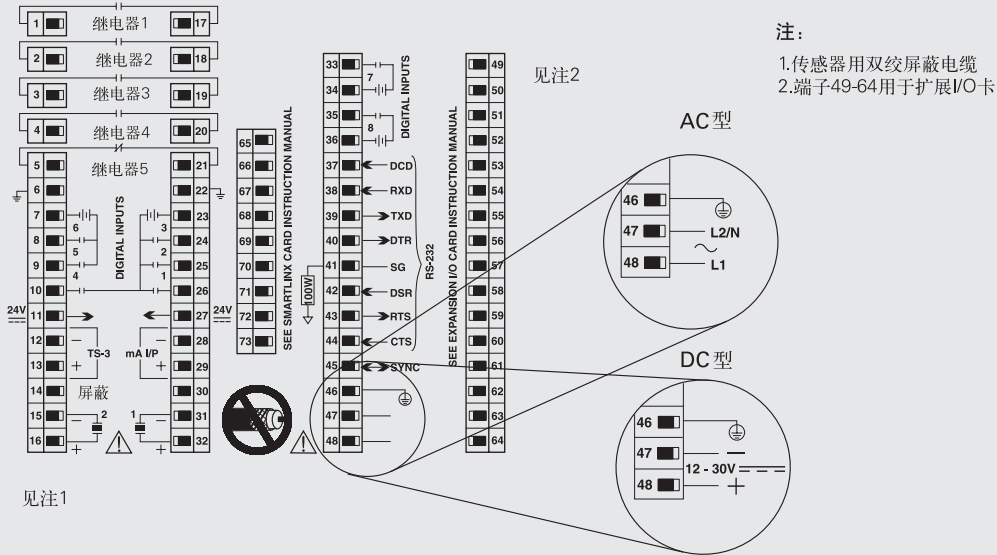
1 继电器1 17
2 继电器2 18
3 继电器3 19
4 继电器4 20
5 继电器5 21
6 22
7 23
8 24
9 25
10 26
11 27
12 28
13 29
14 30
15 31
16 32

6
5
4
3
2
1
DIGITAL INPUTS
24V
24V
TS-3
mA I/P
屏蔽
2
1

65
66
67
68
69
70
71
72
73
SEE SMARTLINX CARD INSTRUCTION MANUAL

33
34
35
36
7
8
DIGITAL INPUTS
37 DCD
38 RXD
39 TXD
40 DTR
41 SG
42 DSR
43 RTS
44 CTS
45 SYNC
46
47
48
100W
RS-232

49
50
51
52
53
54
55
56
57
58
59
60
61
62
63
64
SEE EXPANSION I/O CARD INSTRUCTION MANUAL

见注2

注：
1.传感器用双绞屏蔽电缆
2.端子49-64用于扩展I/O卡

AC型
46
47 L2/N
48 L1

DC型
46
47 —
48 +
12 - 30V

见注1